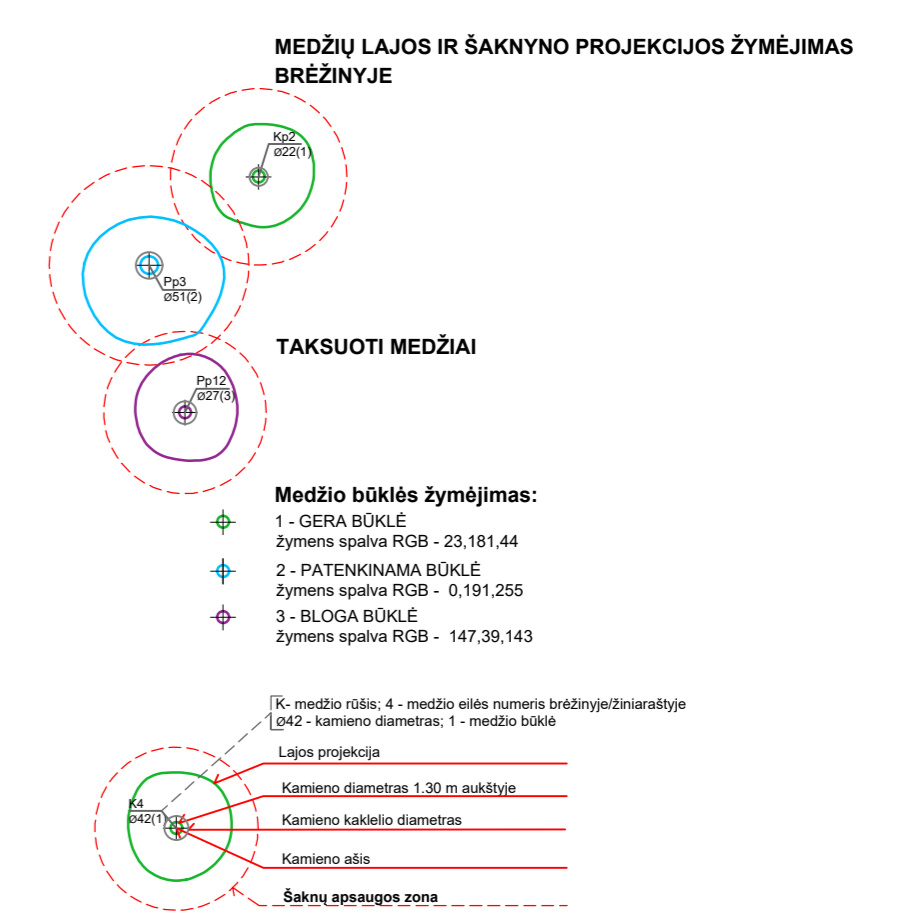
MEDŽIŲ LAJOS IR ŠAKNYNO PROJEKCIJOS ŽYMĖJIMAS BRĖŽINYJE

Kp2
ø22(1)

Pp3
ø51(2)

TAKSUOTI MEDŽIAI

Pp12
ø27(3)

Medžio būklės žymėjimas:

1 - GERA BŪKLĖ
žymens spalva RGB - 23,181,44

2 - PATENKINAMA BŪKLĖ
žymens spalva RGB - 0,191,255

3 - BLOGA BŪKLĖ
žymens spalva RGB - 147,39,143

K- medžio rūšis; 4 - medžio eilės numeris brėžinyje/žiniaraštyje
ø42 - kamieno diametras; 1 - medžio būklė

Lajos projekcija

K4
ø42(1)

Kamieno diametras 1.30 m aukštyje

Kamieno kaklelio diametras

Kamieno ašis

Šaknų apsaugos zona